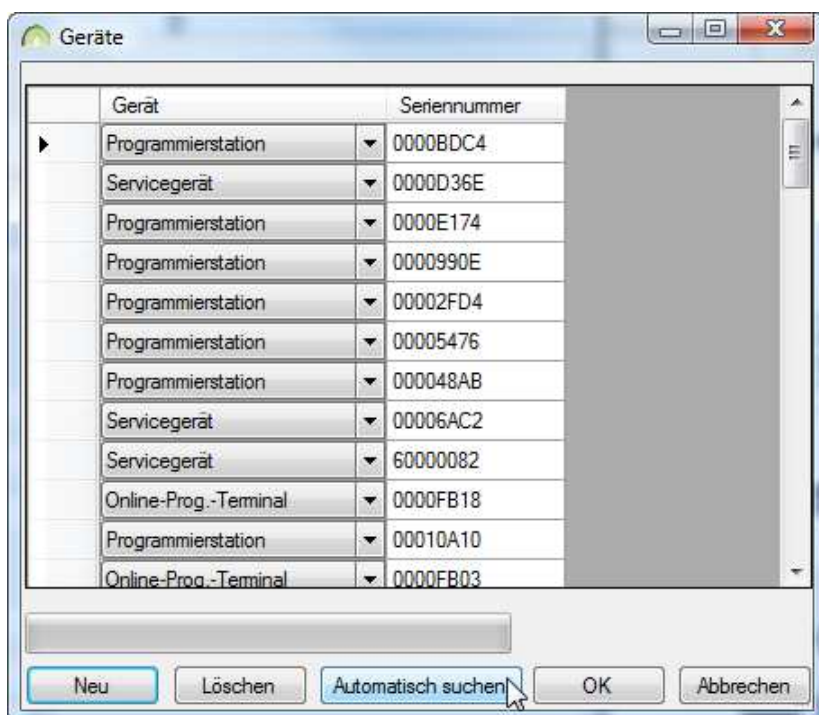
Geräte

| Gerät | Seriennummer |
|---|---|
| Programmierstation | 0000BDC4 |
| Servicegerät | 0000D36E |
| Programmierstation | 0000E174 |
| Programmierstation | 0000990E |
| Programmierstation | 00002FD4 |
| Programmierstation | 00005476 |
| Programmierstation | 000048AB |
| Servicegerät | 00006AC2 |
| Servicegerät | 60000082 |
| Online-Prog.-Terminal | 0000FB18 |
| Programmierstation | 00010A10 |
| Online-Prog.-Terminal | 0000FB03 |

Neu Löschen Automatisch suchen OK Abbrechen